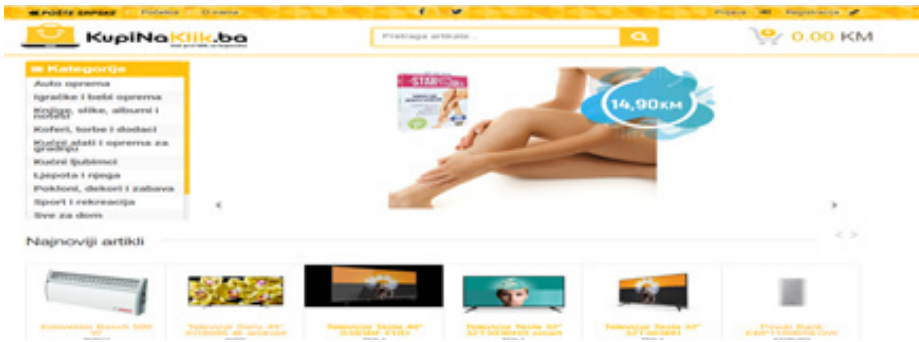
POČETNA STRANICA Podaci Ocjene

Prijava Registracija

KupiNaKlik.ba

Pretraga artikala...

0.00 KM

Kategorije
Auto oprema
Igračke i bebi oprema
Knjige, slike, albumi i notesi
Koferi, torbe i dodaci
Kućni alati i oprema za gradnju
Kućni ljubimci
Ljepota i njega
Pokloni, dekori i zabava
Sport i rekreacija
Sve za dom

STAR

14,90KM

Najnoviji artikli

Konvektor Bosch 500 W

Televizor Sony 49" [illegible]

Televizor Tesla 40" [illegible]

Televizor Tesla 32" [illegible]

Televizor Tesla 32" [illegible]

Power Bank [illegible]